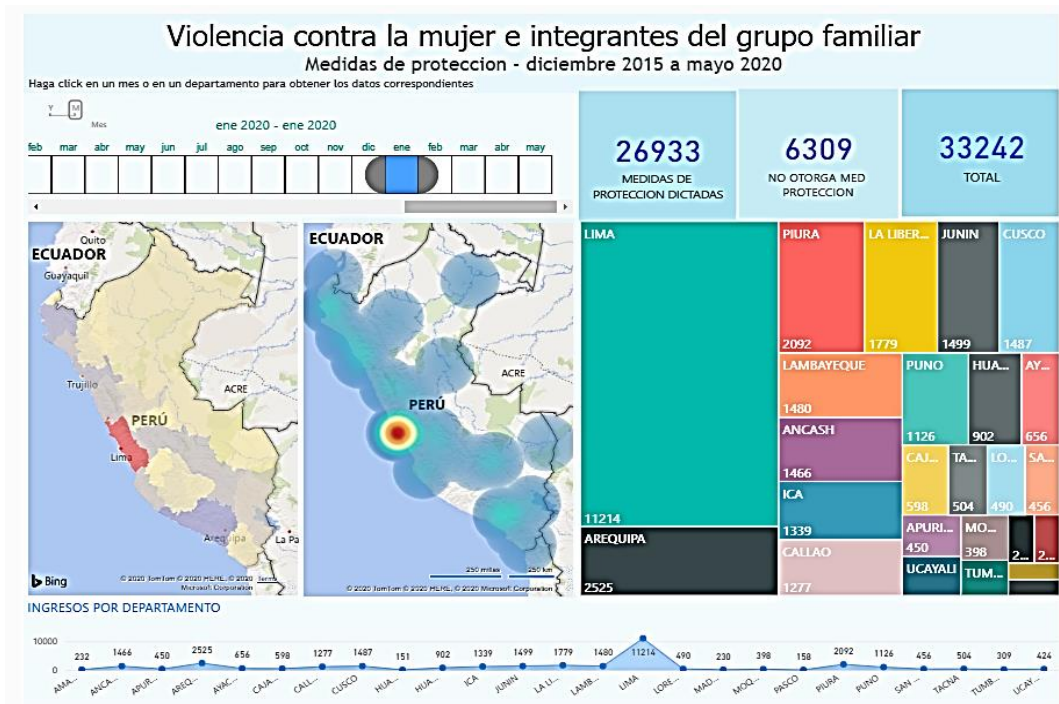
Violencia contra la mujer e integrantes del grupo familiar
Medidas de proteccion - diciembre 2015 a mayo 2020
Haga click en un mes o en un departamento para obtener los datos correspondientes

Mes
ene 2020 - ene 2020
feb mar abr may jun jul ago sep oct nov dic ene feb mar abr may

26933
MEDIDAS DE PROTECCION DICTADAS

6309
NO OTORGA MED PROTECCION

33242
TOTAL

Quito
ECUADOR
Guayaquil
Trujillo
PERÚ
Lima
ACRE
Arequipa
La Pa
Bing
© 2020 TomTom © 2020 HERE, © 2020 Microsoft Corporation

ECUADOR
PERÚ
ACRE
250 millas
250 km
© 2020 TomTom © 2020 HERE, © 2020 Microsoft Corporation

LIMA 11214
AREQUIPA 2525
PIURA 2092
LA LIBER... 1779
JUNIN 1499
CUSCO 1487
LAMBAYEQUE 1480
ANCASH 1466
ICA 1339
CALLAO 1277
PUNO 1126
HUA... 902
AY... 656
CAJ... 598
TA... 504
LO... 490
SA... 456
APURI... 450
MO... 398
UCAYALI
TUM...
2...
2...

INGRESOS POR DEPARTAMENTO
10000
0
232 1466 450 2525 656 598 1277 1487 151 902 1339 1499 1779 1480 11214 490 230 398 158 2092 1126 456 504 309 424
AMA... ANCA... APUR... AREQ... AYAC... CAJA... CALL... CUSCO HUA... HUA... ICA JUNIN LA LI... LAMB... LIMA LORE... MAD... MOQ... PASCO PIURA PUNO SAN ... TACNA TUMB... UCAY...